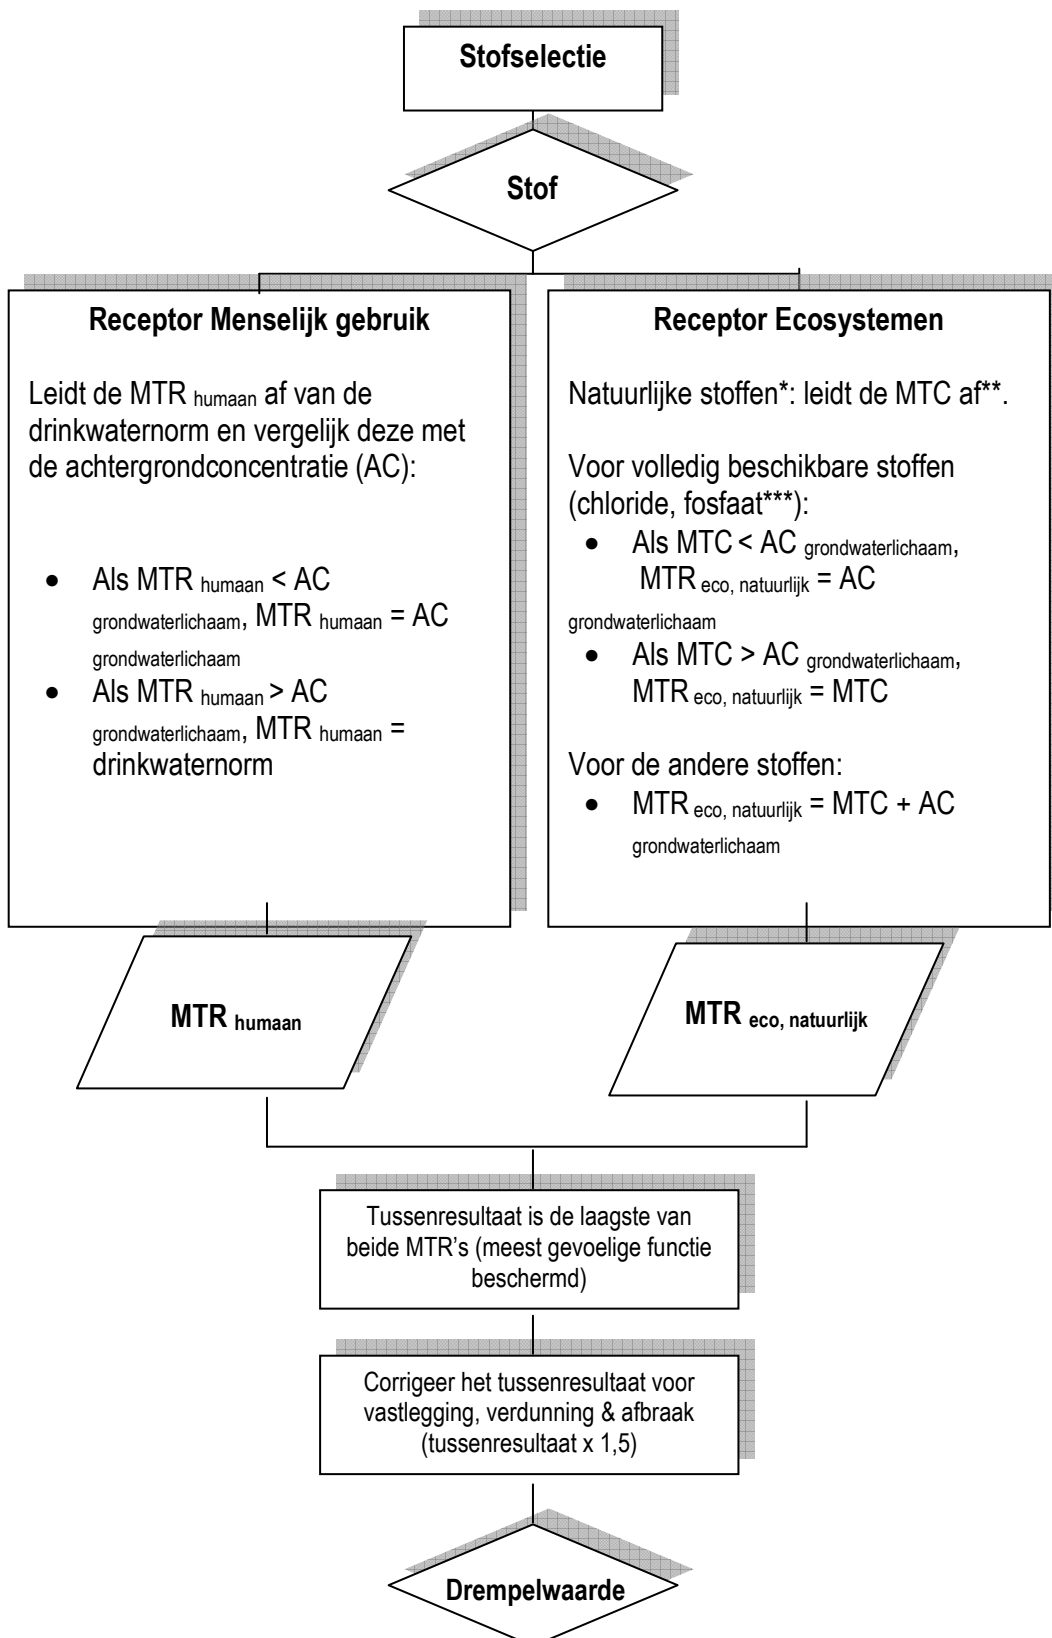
**Stofselectie**

**Stof**

**Receptor Menselijk gebruik**

Leidt de MTR $_{humaan}$ af van de drinkwaternorm en vergelijk deze met de achtergrondconcentratie (AC):

- Als MTR $_{humaan}$ < AC $_{grondwaterlichaam}$, MTR $_{humaan}$ = AC $_{grondwaterlichaam}$
- Als MTR $_{humaan}$ > AC $_{grondwaterlichaam}$, MTR $_{humaan}$ = drinkwaternorm

**Receptor Ecosystemen**

Natuurlijke stoffen*: leidt de MTC af**.

Voor volledig beschikbare stoffen (chloride, fosfaat***):
- Als MTC < AC $_{grondwaterlichaam}$, MTR $_{eco,\ natuurlijk}$ = AC $_{grondwaterlichaam}$
- Als MTC > AC $_{grondwaterlichaam}$, MTR $_{eco,\ natuurlijk}$ = MTC

Voor de andere stoffen:
- MTR $_{eco,\ natuurlijk}$ = MTC + AC $_{grondwaterlichaam}$

**MTR $_{humaan}$**

**MTR $_{eco,\ natuurlijk}$**

Tussenresultaat is de laagste van beide MTR's (meest gevoelige functie beschermd)

Corrigeer het tussenresultaat voor vastlegging, verdunning & afbraak (tussenresultaat x 1,5)

**Drempelwaarde**